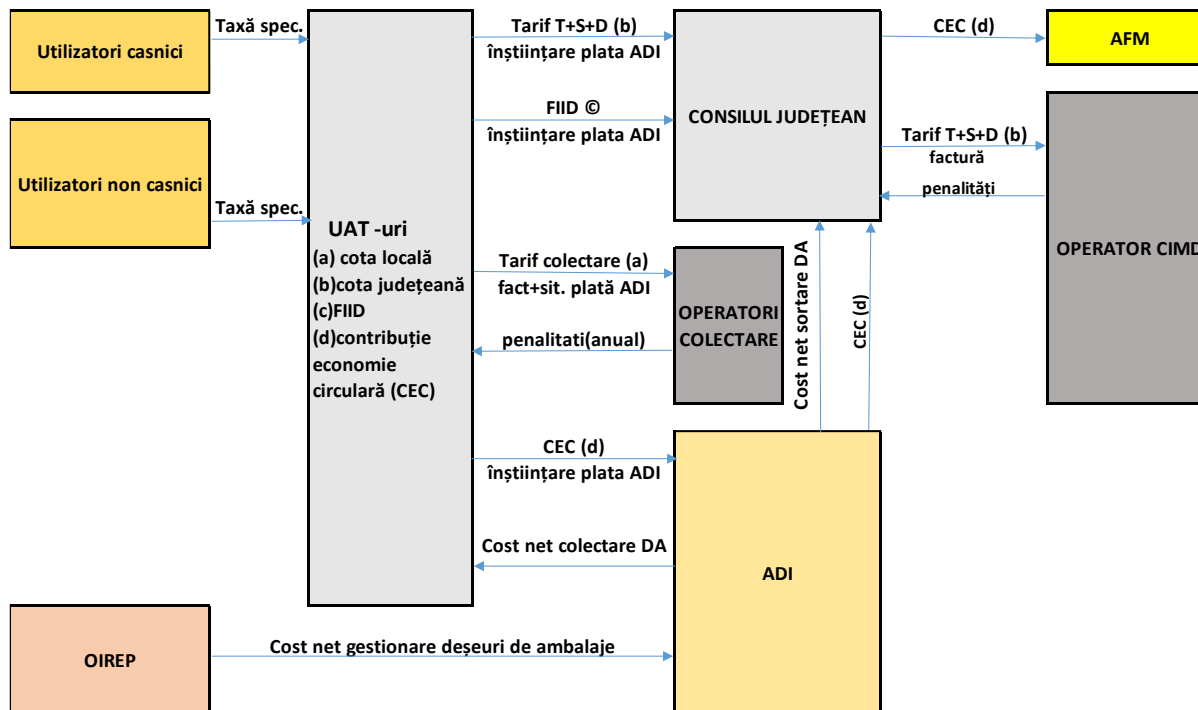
Utilizatori casnici

Taxă spec.

Utilizatori non casnici

Taxă spec.

UAT -uri
(a) cota locală
(b)cota județeană
(c)FIID
(d)contribuție economie circulară (CEC)

Tarif T+S+D (b)
înștiințare plata ADI

FIID ©
înștiințare plata ADI

CONSILUL JUDEȚEAN

CEC (d)

AFM

Tarif T+S+D (b)
factură

penalități

OPERATOR CIMD

Tarif colectare (a)
fact+sit. plată ADI

OPERATORI COLECTARE

penalitati(anual)

Cost net sortare DA

CEC (d)

CEC (d)
înștiințare plata ADI

Cost net colectare DA

ADI

OIREP

Cost net gestionare deșeuri de ambalaje